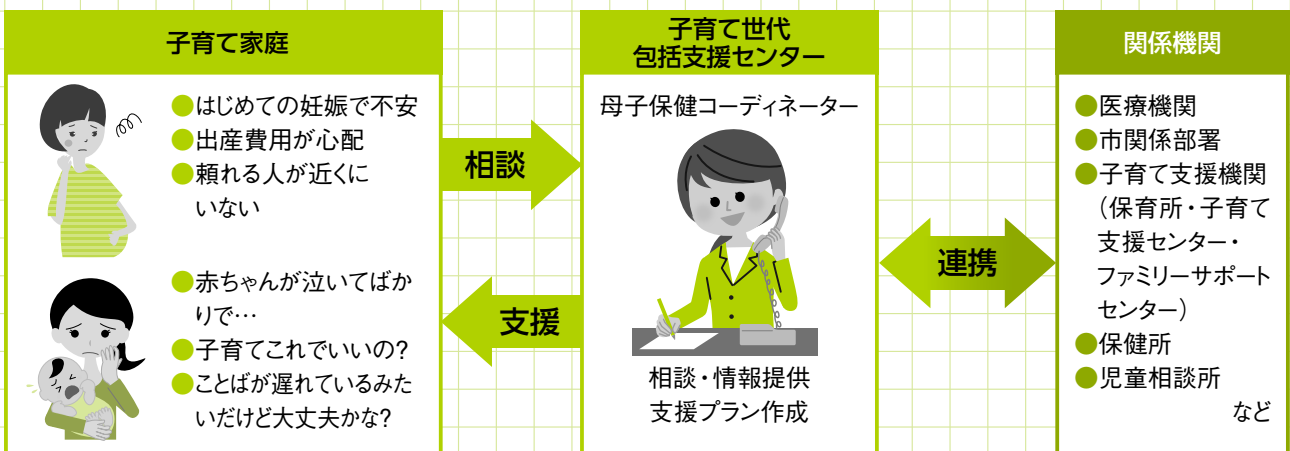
子育て家庭

●はじめての妊娠で不安
●出産費用が心配
●頼れる人が近くにいない

●赤ちゃんが泣いてばかりで…
●子育てこれでいいの?
●ことばが遅れているみたいだけど大丈夫かな?

相談

支援

子育て世代
包括支援センター

母子保健コーディネーター

相談・情報提供
支援プラン作成

連携

関係機関

●医療機関
●市関係部署
●子育て支援機関（保育所・子育て支援センター・ファミリーサポートセンター）
●保健所
●児童相談所
など